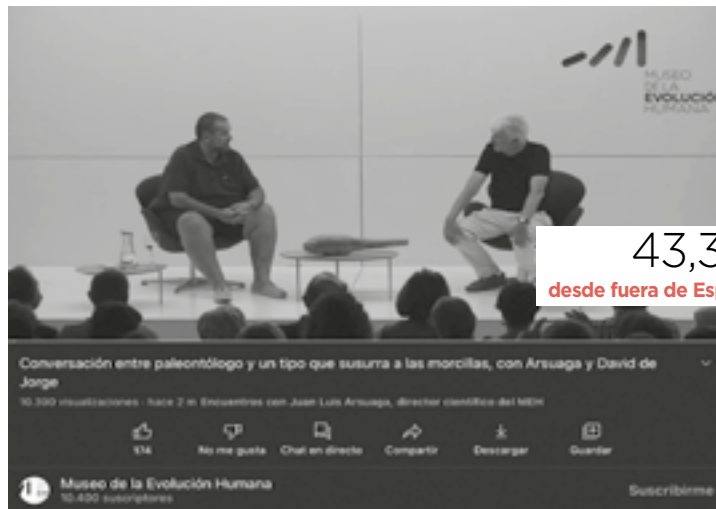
MUSEO DE LA EVOLUCIÓN HUMANA

43,3
desde fuera de Esp

Conversación entre paleontólogo y un tipo que susurra a las morcillas, con Arsuaga y David de Jorge

10.390 visualizaciones · hace 2 m Encuentros con Juan Luis Arsuaga, director científico del MEH

174
No me gusta
Chat en directo
Compartir
Descargar
Guardar

Museo de la Evolución Humana
10.400 suscriptores
Suscribirme